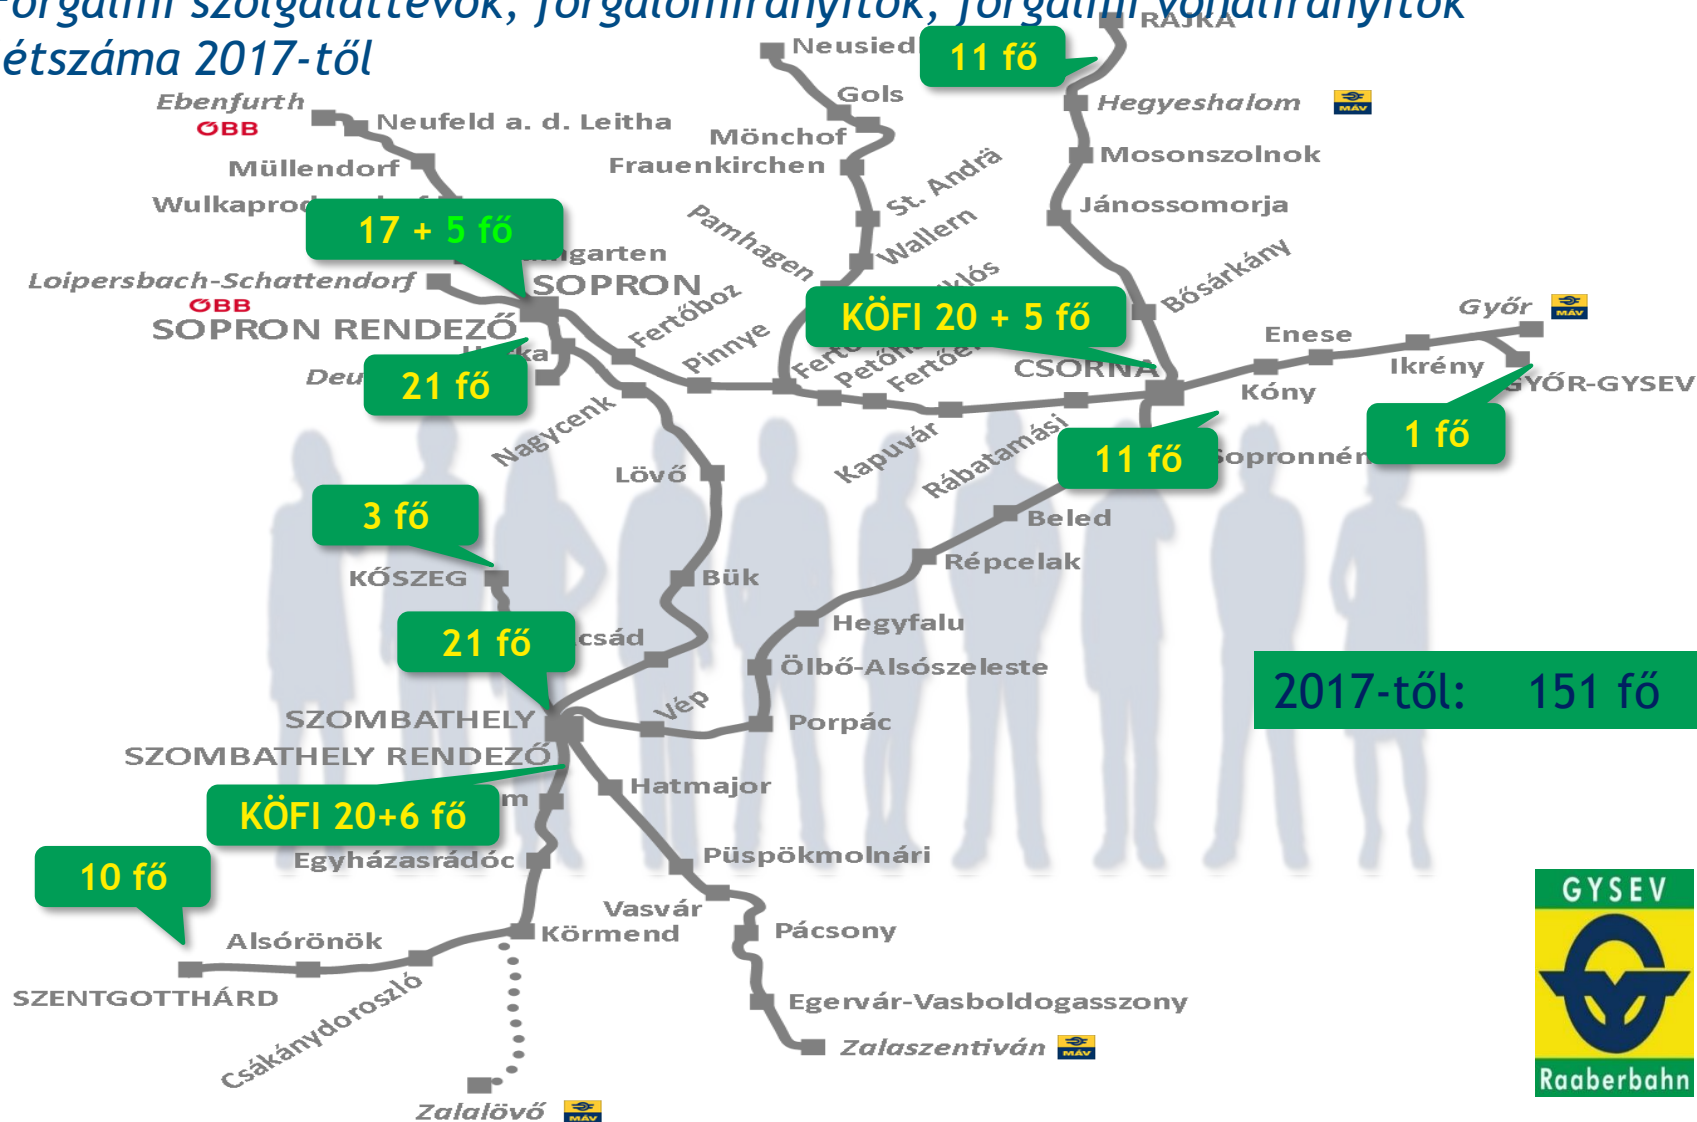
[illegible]orgalmi szolgálattevők, forgalomirányítók, forgalmi vonatirányítók
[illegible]étszáma 2017-től

Ebenfurth
ÖBB
Neufeld a. d. Leitha
Müllendorf
Wulkaprod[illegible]
17 + 5 fő
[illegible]garten
Loipersbach-Schattendorf
ÖBB
SOPRON
SOPRON RENDEZŐ
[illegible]ka
Deu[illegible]
21 fő
Neusied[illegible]
11 fő
RAJKA
Gols
Mönchof
Frauenkirchen
St. Andrä
Wallern
Pamhagen
Hegyeshalom
MÁV
Mosonszolnok
Jánossomorja
Fertőboz
Pinnye
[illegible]lós
KÖFI 20 + 5 fő
Fertő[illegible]
Petőh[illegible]
Fertőe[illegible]
Bősárkány
CSORNA
Enese
Kóny
Győr
MÁV
Ikrény
GYŐR-GYSEV
1 fő
Nagycenk
Lövő
Kapuvár
Rábatamási
11 fő
Sopronnén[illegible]
Beled
Répcelak
3 fő
KŐSZEG
Bük
21 fő
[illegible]csád
Hegyfalu
Ölbő-Alsószeleste
Vép
Porpác
SZOMBATHELY
SZOMBATHELY RENDEZŐ
Hatmajor
KÖFI 20+6 fő
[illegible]m
Egyházasrádóc
Püspökmolnári
10 fő
Vasvár
Körmend
Pácsony
Alsórönök
SZENTGOTTHÁRD
Csákánydoroszló
Egervár-Vasboldogasszony
Zalaszentiván
MÁV
Zalalövő
MÁV

2017-től: 151 fő

GYSEV
Raaberbahn